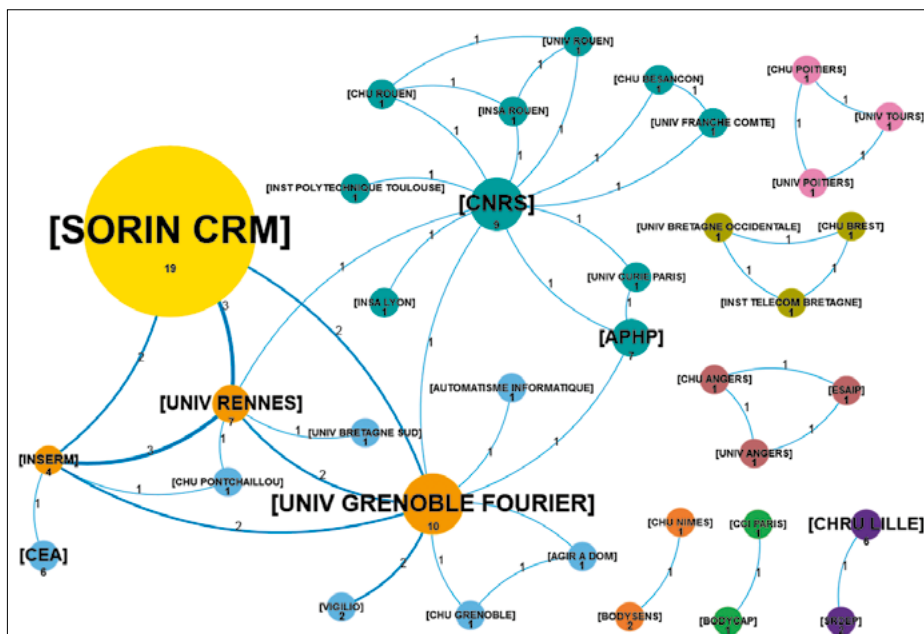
[SORIN CRM]
19

[UNIV ROUEN]
1
[CHU ROUEN]
1
[INSA ROUEN]
1
[CHU BESANCON]
1
[UNIV FRANCHE COMTE]
1
[CHU POITIERS]
1
[UNIV TOURS]
1
[UNIV POITIERS]
1
[INST POLYTECHNIQUE TOULOUSE]
1
[CNRS]
9
[UNIV BRETAGNE OCCIDENTALE]
1
[CHU BREST]
1
[INST TELECOM BRETAGNE]
1
[UNIV CURIE PARIS]
1
[INSA LYON]
1
[APHP]
7
[AUTOMATISME INFORMATIQUE]
1
[CHU ANGERS]
1
[ESAIP]
1
[UNIV ANGERS]
1
[UNIV RENNES]
7
[UNIV BRETAGNE SUD]
1
[INSERM]
4
[CHU PONTCHAILLOU]
1
[UNIV GRENOBLE FOURIER]
10
[CEA]
6
[AGIR A DOM]
1
[CHU NIMES]
1
[CCI PARIS]
1
[CHRU LILLE]
6
[VIGILIO]
2
[CHU GRENOBLE]
1
[BODYSENS]
2
[BODYCAP]
1
[SRZEP]
1

1 1 1 1 1 1 1 1 1 1 1 1 1 1 1 1 1 1 1 1 1 1 1 1 1 1 1 3 2 2 3 1 1 2 2 1 1 1 2 1 1 1 1